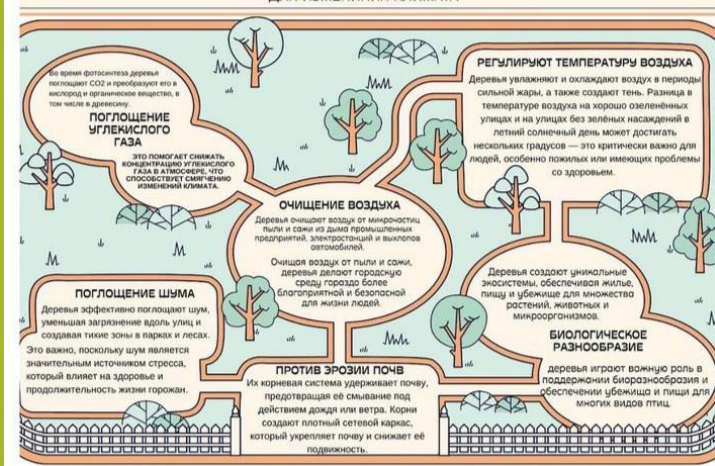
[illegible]

Во время фотосинтеза деревья поглощают CO2 и преобразуют его в кислород и органическое вещество, в том числе в древесину.

ПОГЛОЩЕНИЕ УГЛЕКИСЛОГО ГАЗА

ЭТО ПОМОГАЕТ СНИЖАТЬ КОНЦЕНТРАЦИЮ УГЛЕКИСЛОГО ГАЗА В АТМОСФЕРЕ, ЧТО СПОСОБСТВУЕТ СМЯГЧЕНИЮ ИЗМЕНЕНИЙ КЛИМАТА.

РЕГУЛИРУЮТ ТЕМПЕРАТУРУ ВОЗДУХА

Деревья увлажняют и охлаждают воздух в периоды сильной жары, а также создают тень. Разница в температуре воздуха на хорошо озеленённых улицах и на улицах без зелёных насаждений в летний солнечный день может достигать нескольких градусов — это критически важно для людей, особенно пожилых или имеющих проблемы со здоровьем.

ОЧИЩЕНИЕ ВОЗДУХА

Деревья очищают воздух от микрочастиц пыли и сажи из дыма промышленных предприятий, электростанций и выхлопов автомобилей.

Очищая воздух от пыли и сажи, деревья делают городскую среду гораздо более благоприятной и безопасной для жизни людей.

ПОГЛОЩЕНИЕ ШУМА

Деревья эффективно поглощают шум, уменьшая загрязнение вдоль улиц и создавая тихие зоны в парках и лесах.

Это важно, поскольку шум является значительным источником стресса, который влияет на здоровье и продолжительность жизни горожан.

Деревья создают уникальные экосистемы, обеспечивая жильё, пищу и убежище для множества растений, животных и микроорганизмов.

БИОЛОГИЧЕСКОЕ РАЗНООБРАЗИЕ

деревья играют важную роль в поддержании биоразнообразия и обеспечении убежища и пищи для многих видов птиц.

ПРОТИВ ЭРОЗИИ ПОЧВ

Их корневая система удерживает почву, предотвращая её смывание под действием дождя или ветра. Корни создают плотный сетевой каркас, который укрепляет почву и снижает её подвижность.